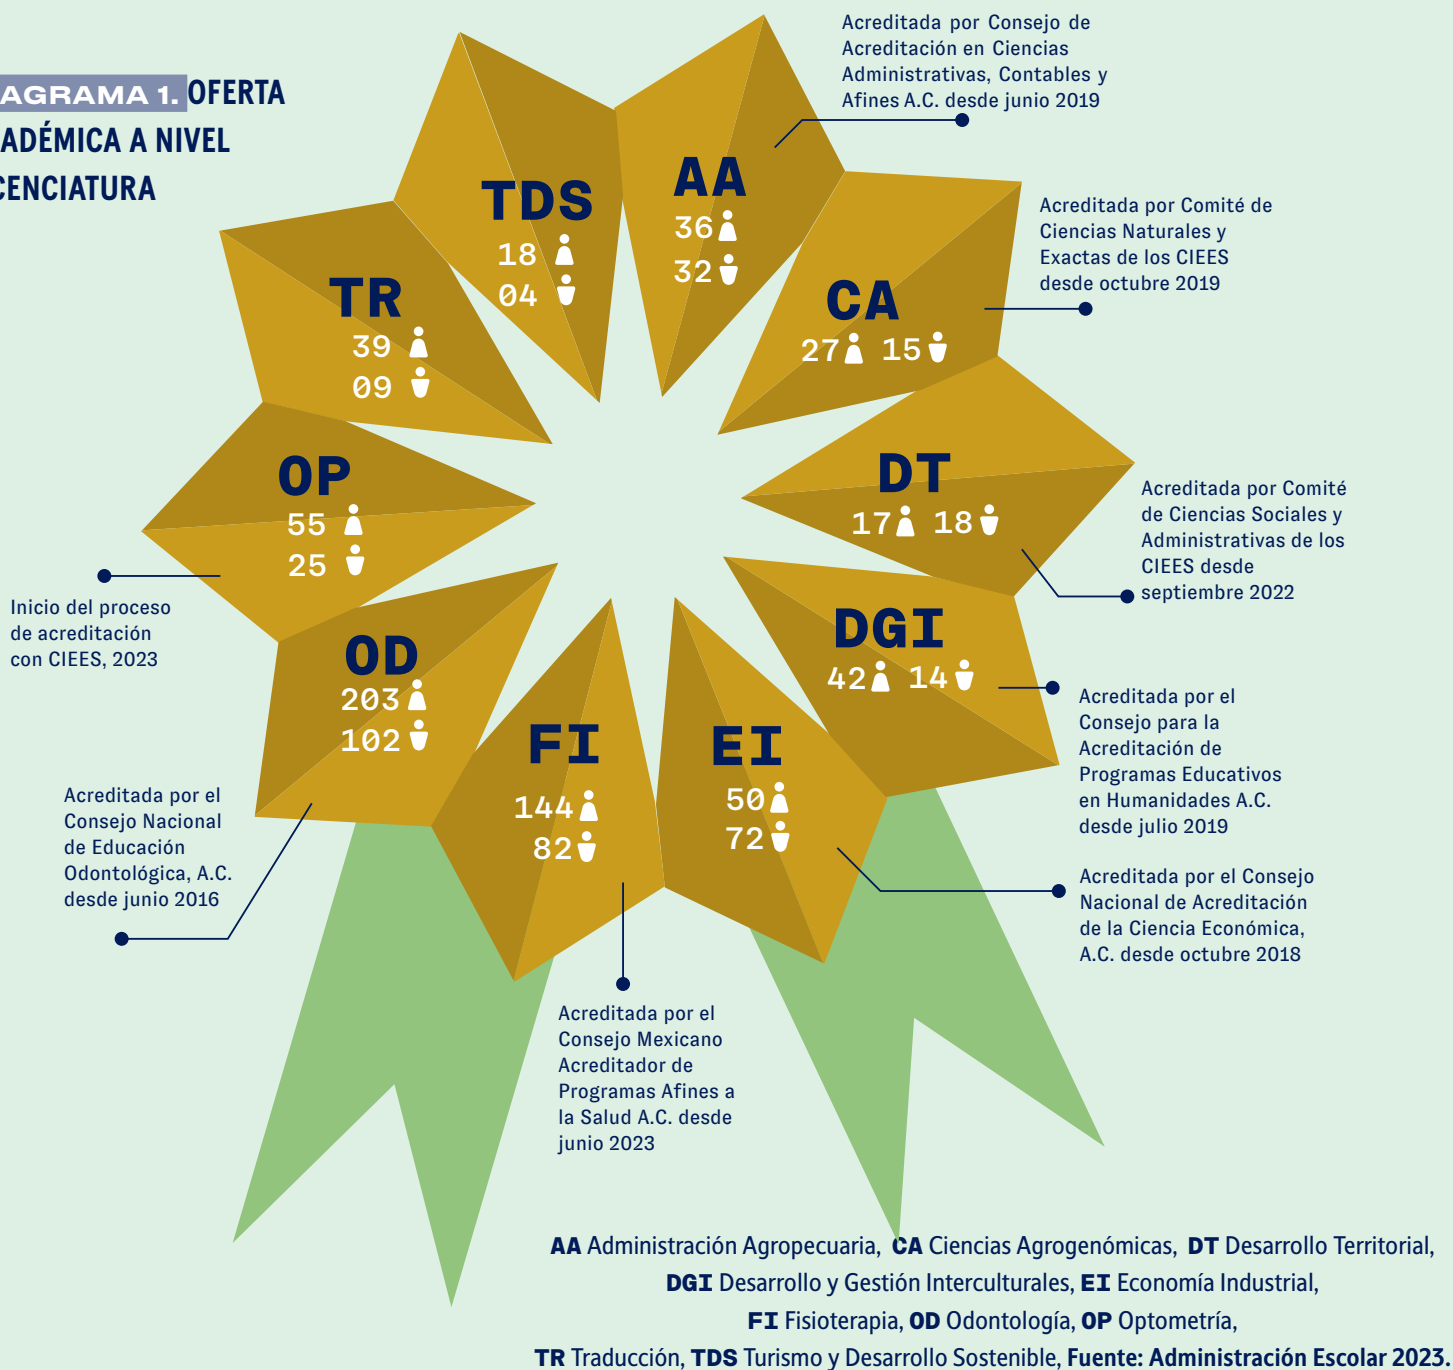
AGRAMA 1. OFERTA ADÉMICA A NIVEL CENCIATURA

Acreditada por Consejo de Acreditación en Ciencias Administrativas, Contables y Afines A.C. desde junio 2019

TDS
18
04

AA
36
32

Acreditada por Comité de Ciencias Naturales y Exactas de los CIEES desde octubre 2019

TR
39
09

CA
27 15

OP
55
25

DT
17 18

Acreditada por Comité de Ciencias Sociales y Administrativas de los CIEES desde septiembre 2022

Inicio del proceso de acreditación con CIEES, 2023

OD
203
102

DGI
42 14

Acreditada por el Consejo para la Acreditación de Programas Educativos en Humanidades A.C. desde julio 2019

FI
144
82

EI
50
72

Acreditada por el Consejo Nacional de Educación Odontológica, A.C. desde junio 2016

Acreditada por el Consejo Nacional de Acreditación de la Ciencia Económica, A.C. desde octubre 2018

Acreditada por el Consejo Mexicano Acreditador de Programas Afines a la Salud A.C. desde junio 2023

AA Administración Agropecuaria, CA Ciencias Agrogenómicas, DT Desarrollo Territorial, DGI Desarrollo y Gestión Interculturales, EI Economía Industrial, FI Fisioterapia, OD Odontología, OP Optometría, TR Traducción, TDS Turismo y Desarrollo Sostenible, Fuente: Administración Escolar 2023